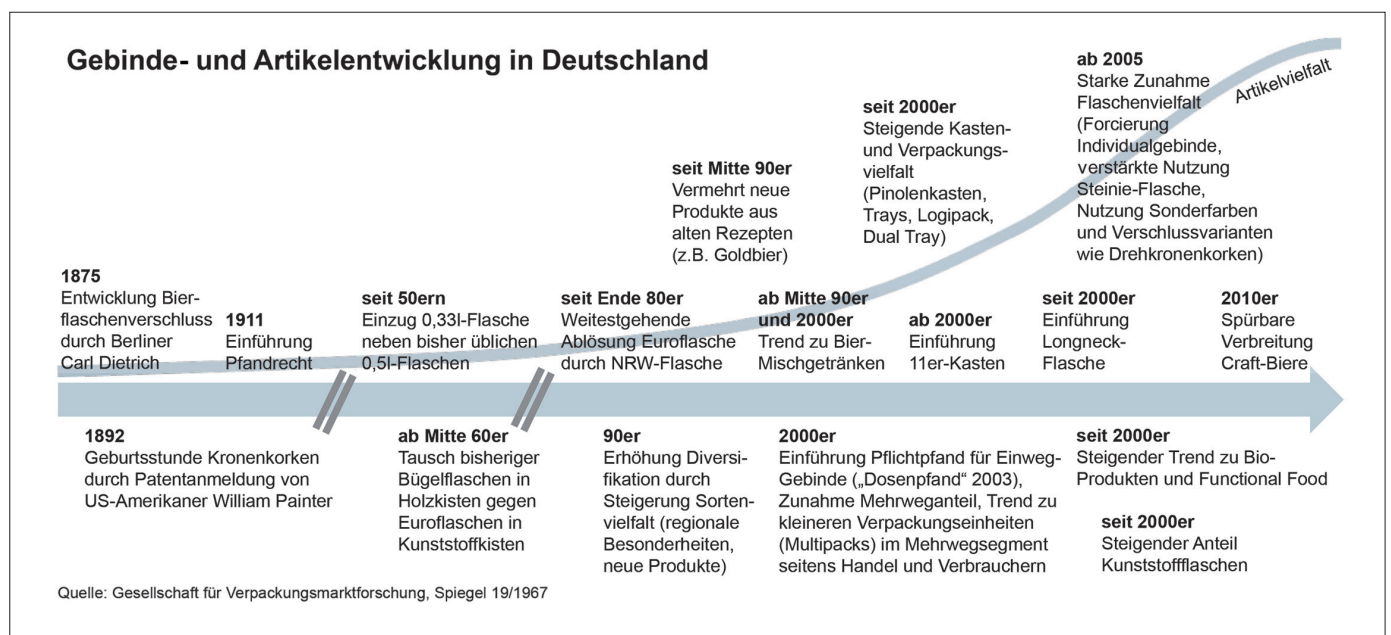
Gebinde- und Artikelentwicklung in Deutschland

Artikelvielfalt

ab 2005
Starke Zunahme Flaschenvielfalt (Forcierung Individualgebinde, verstärkte Nutzung Steinie-Flasche, Nutzung Sonderfarben und Verschlussvarianten wie Drehkronenkorken)

seit 2000er
Steigende Kasten- und Verpackungsvielfalt (Pinolenkasten, Trays, Logipack, Dual Tray)

seit Mitte 90er
Vermehrt neue Produkte aus alten Rezepten (z.B. Goldbier)

1875
Entwicklung Bierflaschenverschluss durch Berliner Carl Dietrich

1911
Einführung Pfandrecht

seit 50ern
Einzug 0,33l-Flasche neben bisher üblichen 0,5l-Flaschen

seit Ende 80er
Weitestgehende Ablösung Euroflasche durch NRW-Flasche

ab Mitte 90er und 2000er
Trend zu Bier-Mischgetränken

ab 2000er
Einführung 11er-Kasten

seit 2000er
Einführung Longneck-Flasche

2010er
Spürbare Verbreitung Craft-Biere

1892
Geburtsstunde Kronenkorken durch Patentanmeldung von US-Amerikaner William Painter

ab Mitte 60er
Tausch bisheriger Bügelflaschen in Holzkisten gegen Euroflaschen in Kunststoffkisten

90er
Erhöhung Diversifikation durch Steigerung Sortenvielfalt (regionale Besonderheiten, neue Produkte)

2000er
Einführung Pflichtpfand für Einweg-Gebinde („Dosenpfand" 2003), Zunahme Mehrweganteil, Trend zu kleineren Verpackungseinheiten (Multipacks) im Mehrwegsegment seitens Handel und Verbrauchern

seit 2000er
Steigender Trend zu Bio-Produkten und Functional Food

seit 2000er
Steigender Anteil Kunststoffflaschen

Quelle: Gesellschaft für Verpackungsmarktforschung, Spiegel 19/1967